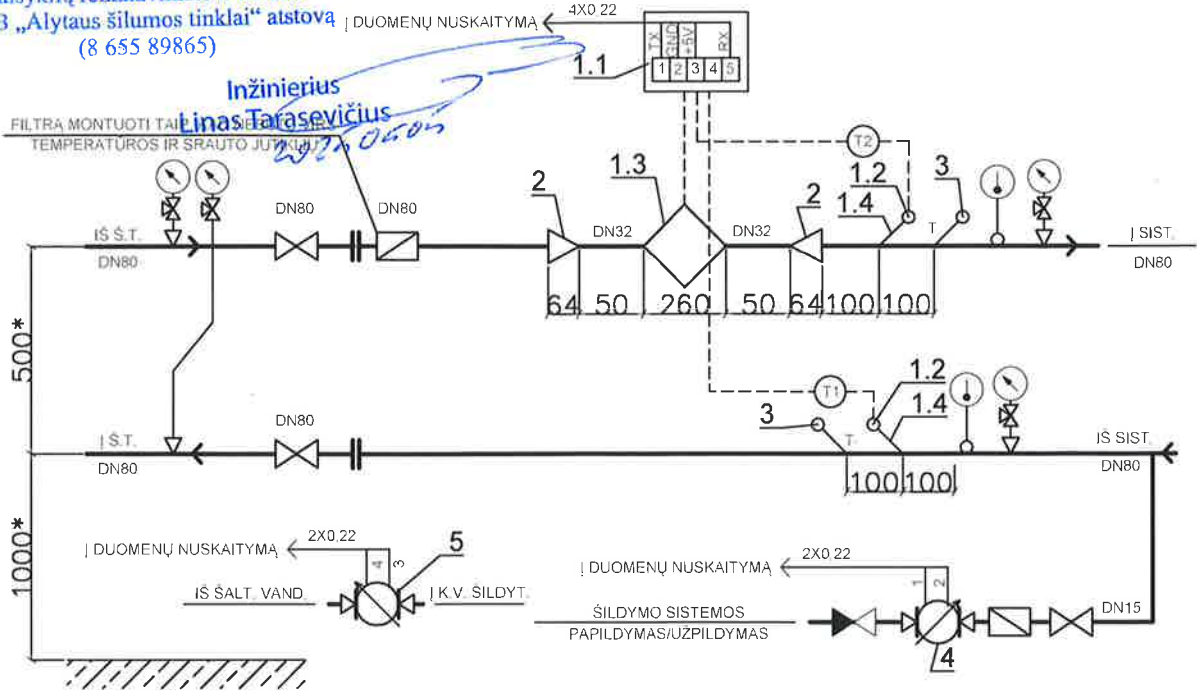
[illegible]
3 „Alytaus šilumos tinklai" atstovą
(8 655 89865)
Inžinierius
Linas Tarasevičius
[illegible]

Į DUOMENŲ NUSKAITYMĄ
4X0.22
TX
GND
+5V
RX
1 2 3 4 5
1.1

FILTRĄ MONTUOTI TAI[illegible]
TEMPERATŪROS IR SRAUTO JUTIKLIŲ

T2
1.3
2
2
1.2
1.4
3
DN80
DN80
DN32
DN32
T
IŠ Š.T.
DN80
Į SIST.
DN80
64 50 260 50 64 100 100

500*

T1
1.2
1.4
3
T
DN80
Į Š.T.
DN80
IŠ SIST.
DN80
100 100

1000*

Į DUOMENŲ NUSKAITYMĄ
2X0.22
4 3
5
IŠ ŠALT. VAND.
Į K.V. ŠILDYT.

Į DUOMENŲ NUSKAITYMĄ
2X0.22
1 2
ŠILDYMO SISTEMOS
PAPILDYMAS/UŽPILDYMAS
DN15
4